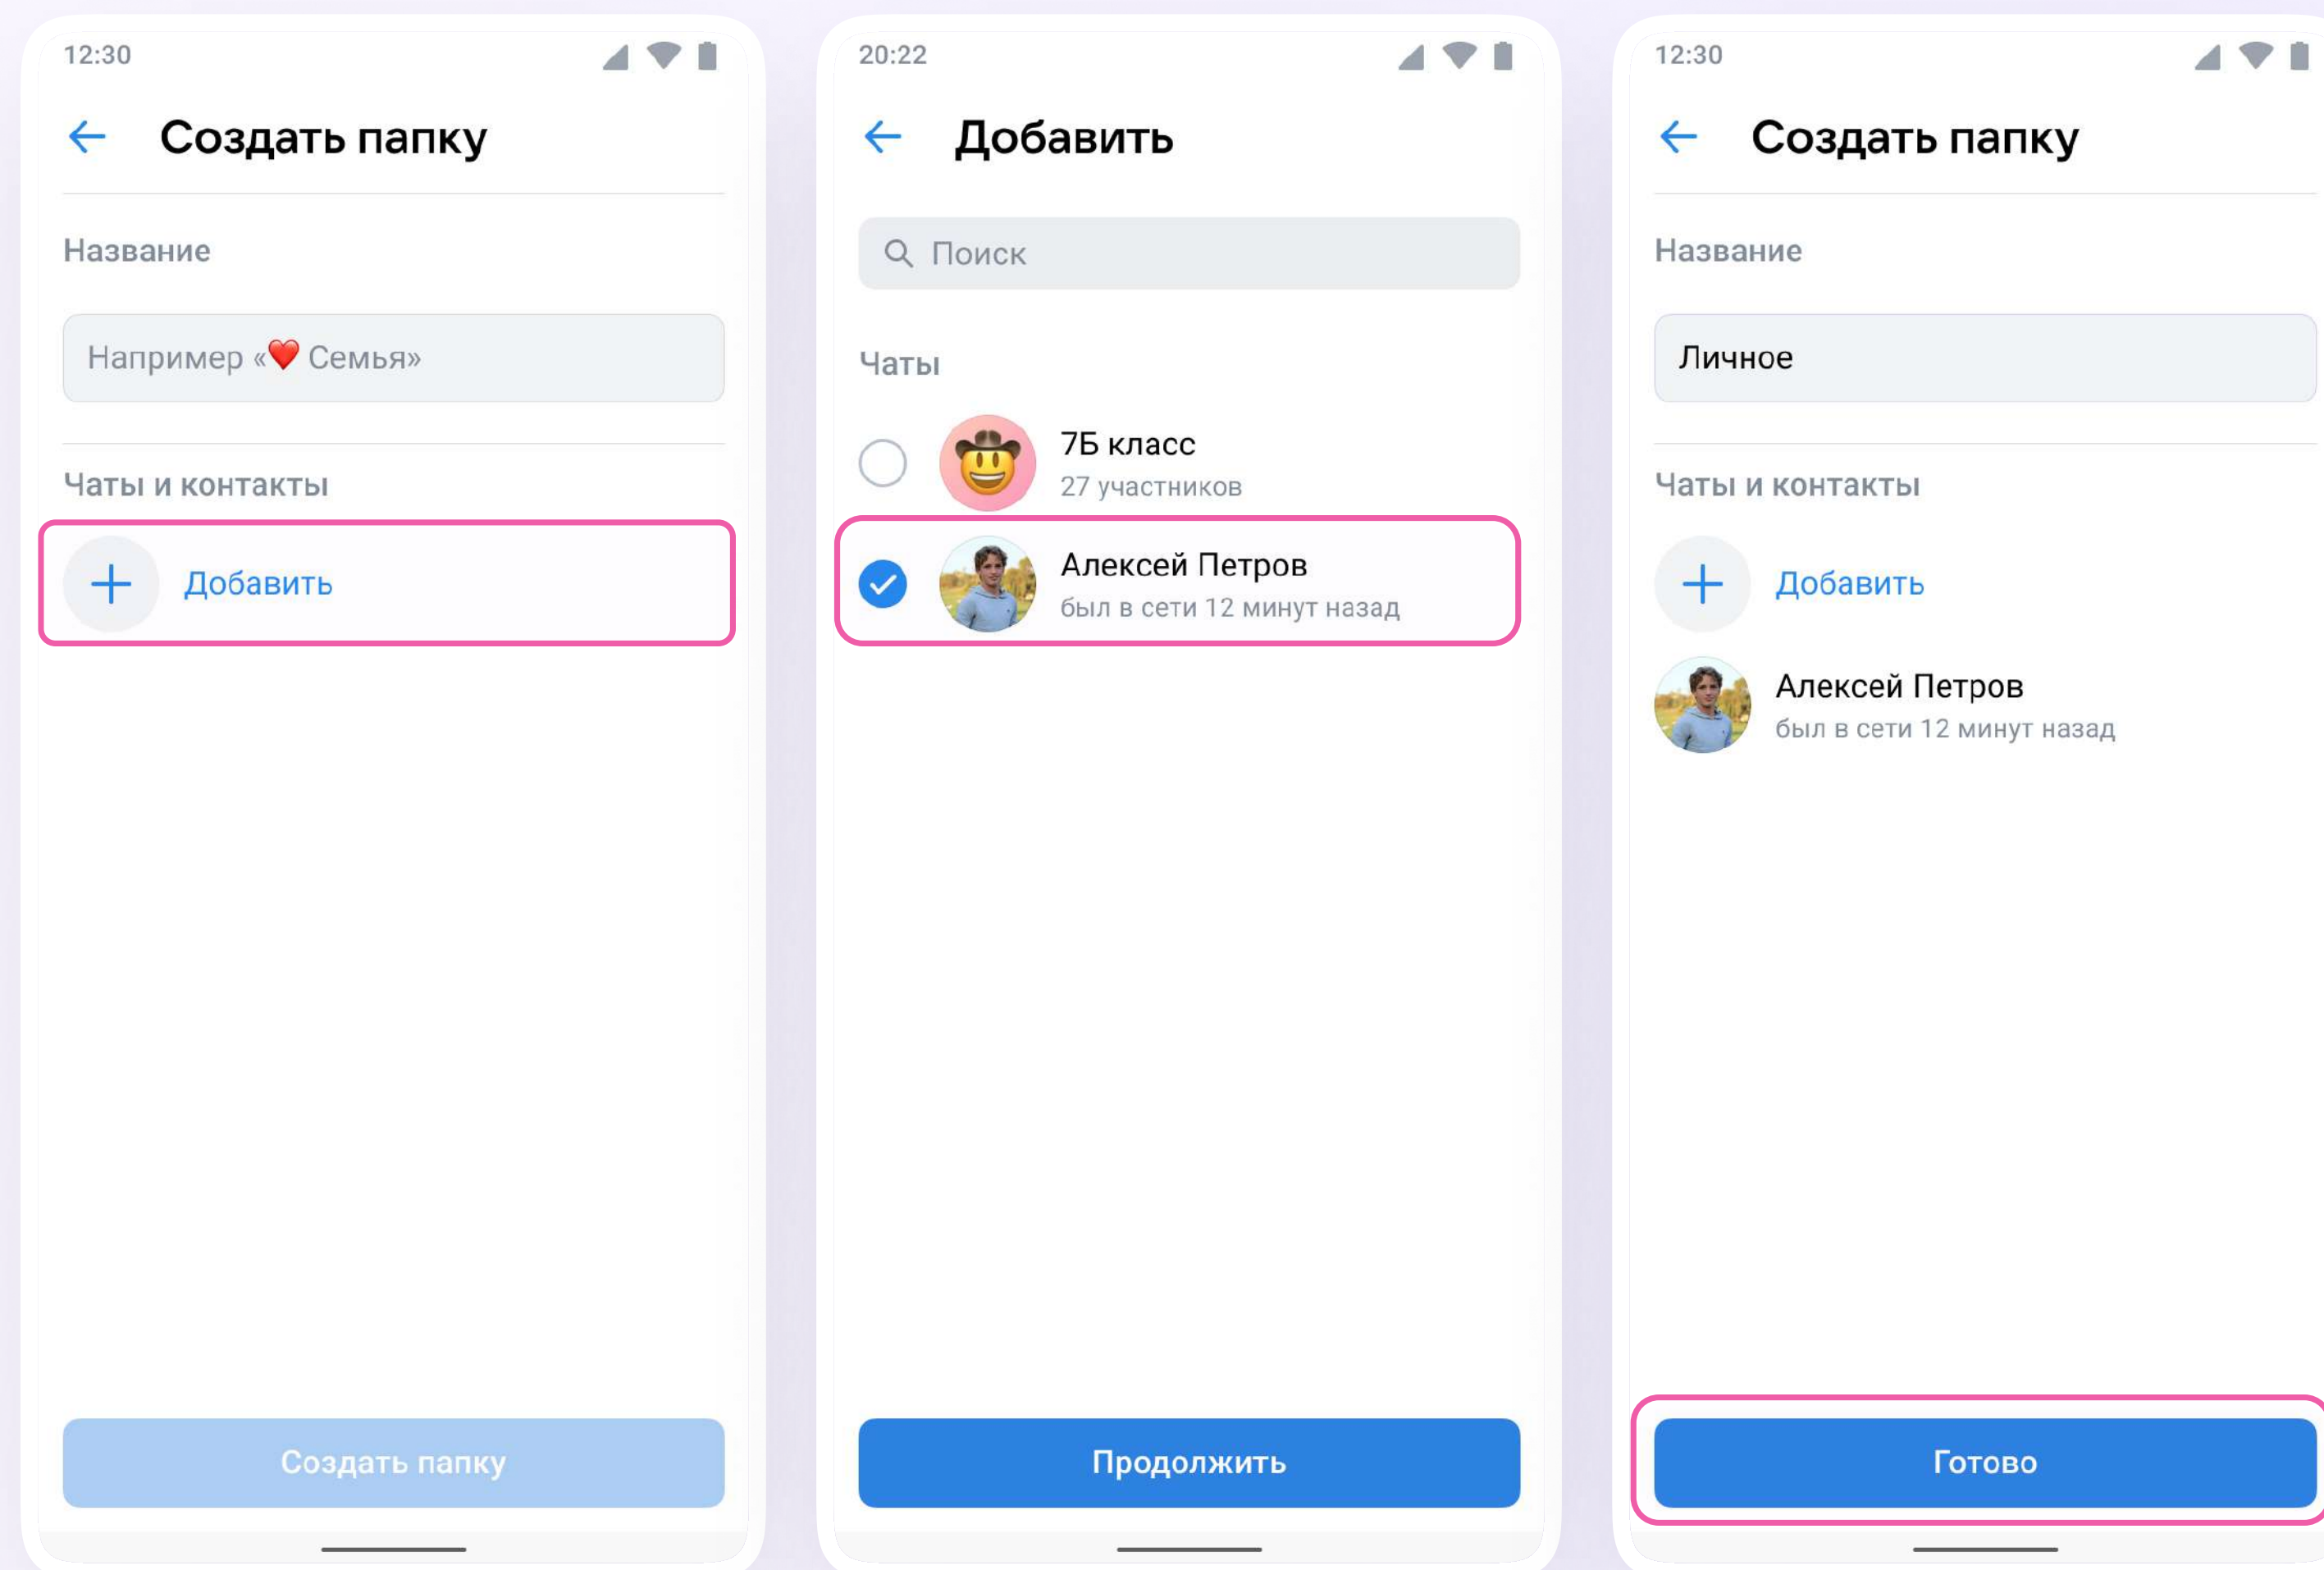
12:30

Создать папку

Название

Например «❤️ Семья»

Чаты и контакты

Добавить

Создать папку

20:22

Добавить

Поиск

Чаты

7Б класс
27 участников

Алексей Петров
был в сети 12 минут назад

Продолжить

12:30

Создать папку

Название

Личное

Чаты и контакты

Добавить

Алексей Петров
был в сети 12 минут назад

Готово